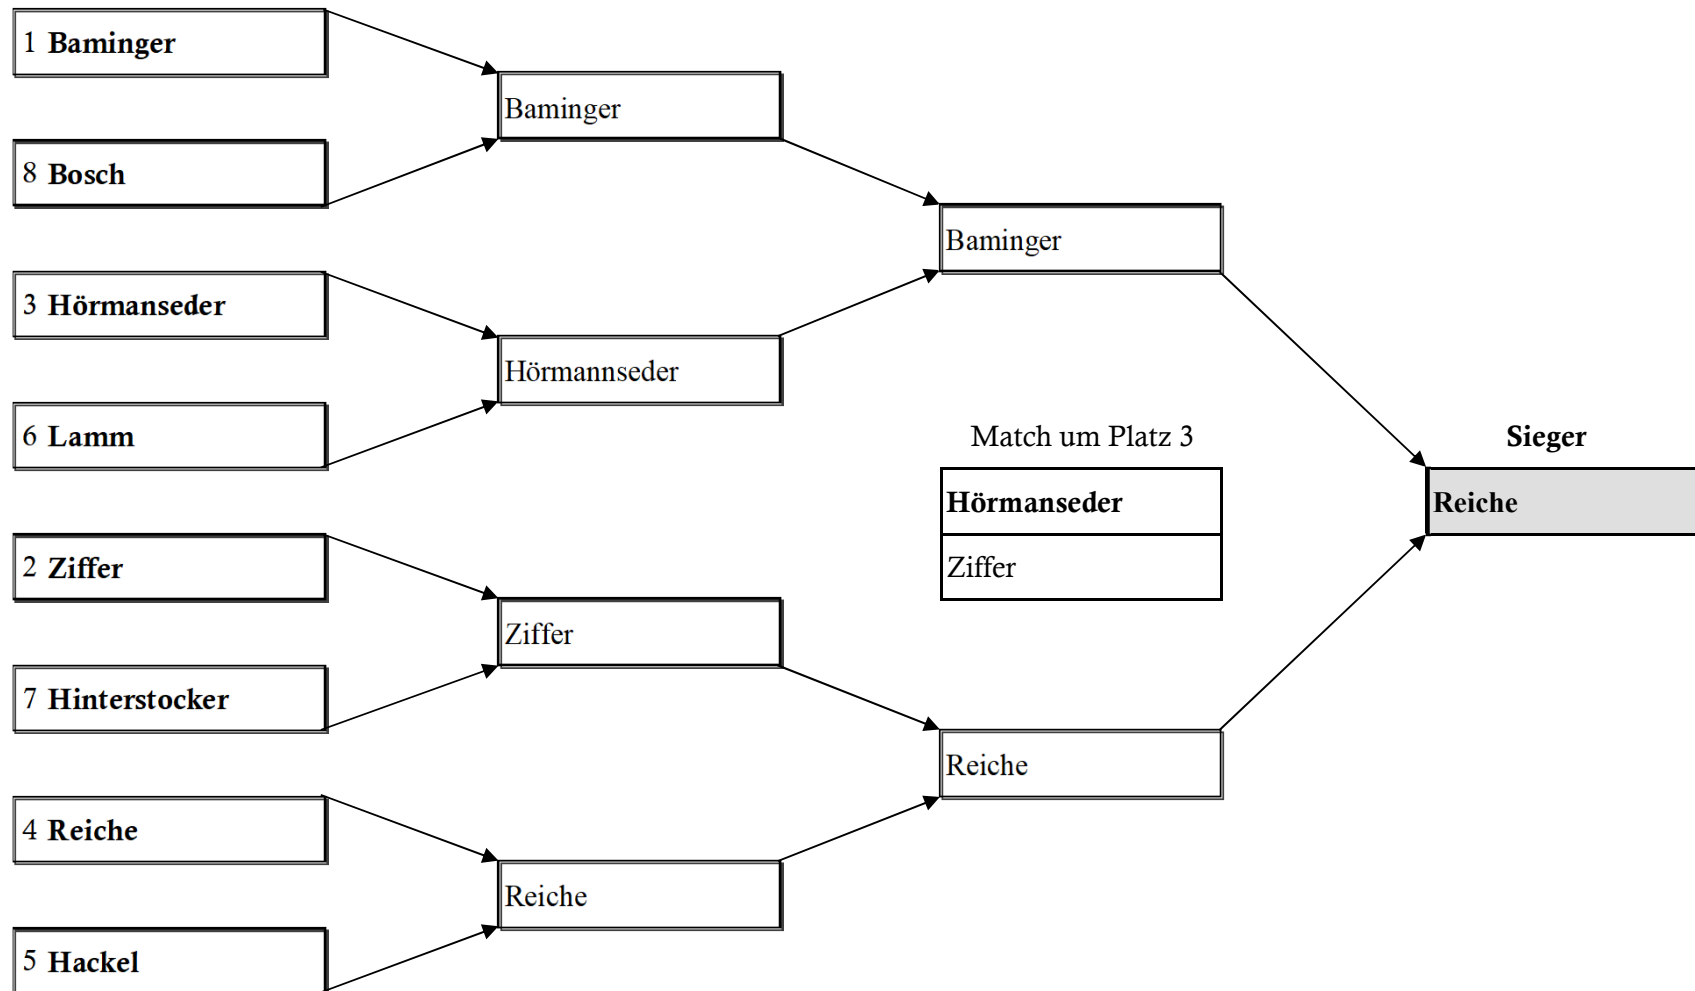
1 **Baminger**

8 **Bosch**

3 **Hörmanseder**

6 **Lamm**

2 **Ziffer**

7 **Hinterstocker**

4 **Reiche**

5 **Hackel**

Baminger

Hörmannseder

Ziffer

Reiche

Baminger

Reiche

Match um Platz 3

**Hörmanseder**

Ziffer

**Sieger**

**Reiche**